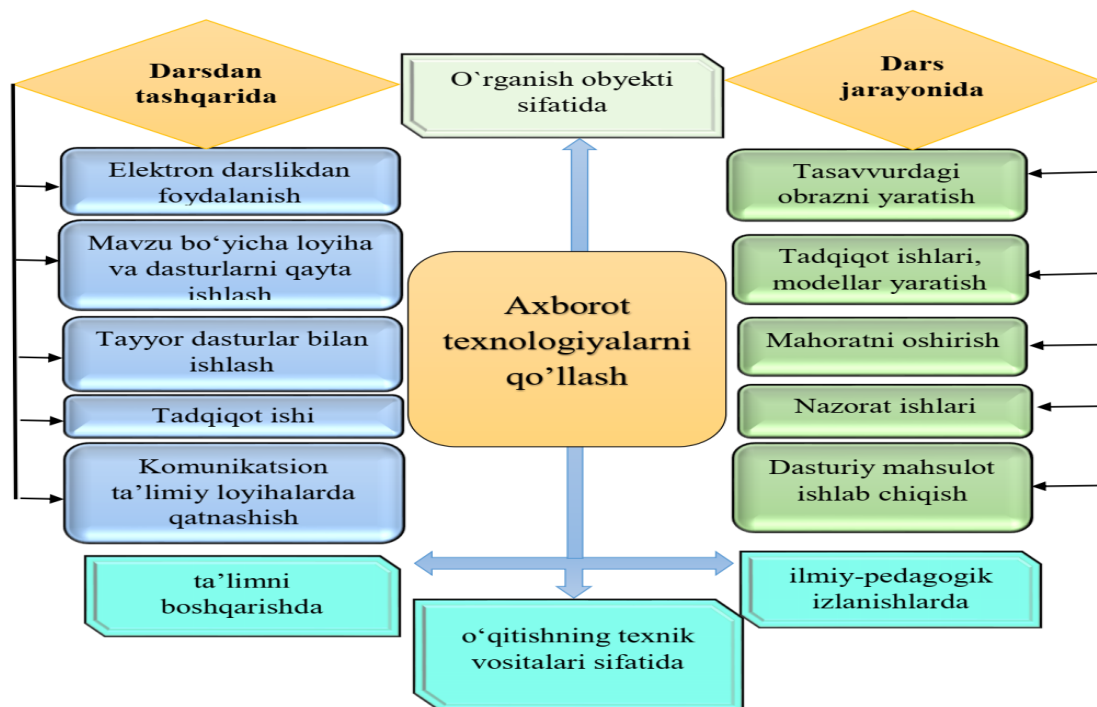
Darsdan tashqarida

O`rganish obyekti sifatida

Dars jarayonida

Elektron darslikdan foydalanish

Mavzu bo‘yicha loyiha va dasturlarni qayta ishlash

Tayyor dasturlar bilan ishlash

Tadqiqot ishi

Komunikatsion ta’limiy loyihalarda qatnashish

Axborot texnologiyalarni qo’llash

Tasavvurdagi obrazni yaratish

Tadqiqot ishlari, modellar yaratish

Mahoratni oshirish

Nazorat ishlari

Dasturiy mahsulot ishlab chiqish

ta’limni boshqarishda

o‘qitishning texnik vositalari sifatida

ilmiy-pedagogik izlanishlarda